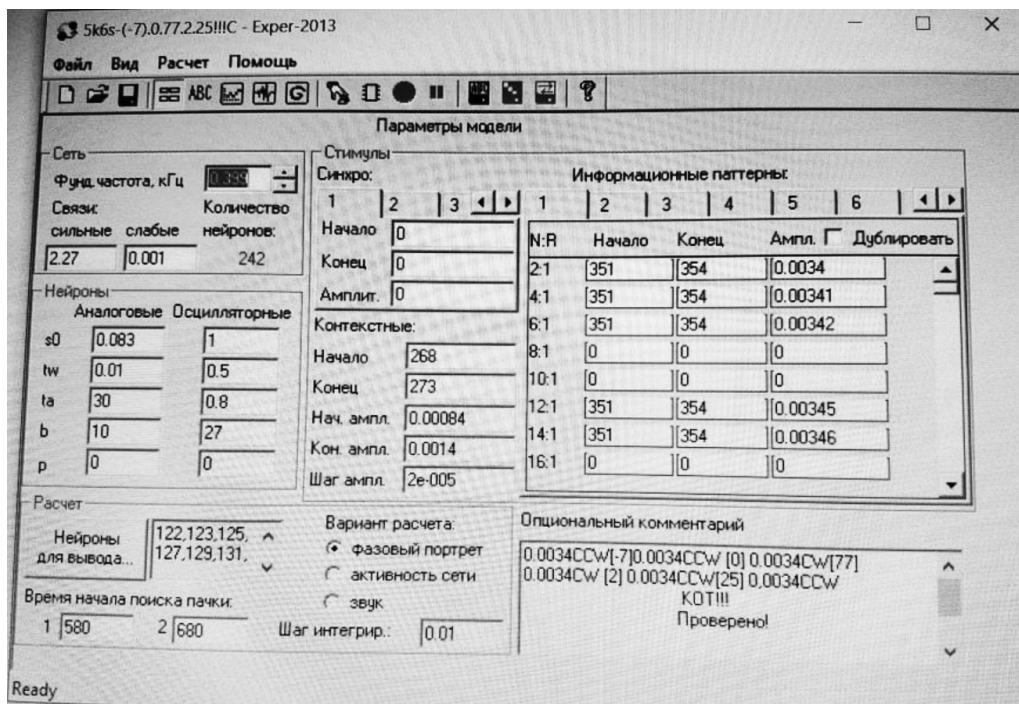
5k6s-(-7).0.77.2.25!!!C - Exper-2013

Файл Вид Расчет Помощь

Параметры модели

Сеть
Фунд. частота, кГц 0.899
Связи: сильные слабые
2.27 0.001
Количество нейронов: 242

Нейроны
Аналоговые Осцилляторные
s0 0.083 1
tw 0.01 0.5
ta 30 0.8
b 10 27
p 0 0

Стимулы
Синхро:
1 2 3
Начало 0
Конец 0
Амплит. 0
Контекстные:
Начало 268
Конец 273
Нач. ампл. 0.00084
Кон. ампл. 0.0014
Шаг ампл. 2e-005

Информационные паттерны:
1 2 3 4 5 6

| N:R | Начало | Конец | Ампл. |
|---|---|---|---|
| 2:1 | 351 | 354 | 0.0034 |
| 4:1 | 351 | 354 | 0.00341 |
| 6:1 | 351 | 354 | 0.00342 |
| 8:1 | 0 | 0 | 0 |
| 10:1 | 0 | 0 | 0 |
| 12:1 | 351 | 354 | 0.00345 |
| 14:1 | 351 | 354 | 0.00346 |
| 16:1 | 0 | 0 | 0 |

Дублировать

Расчет
Нейроны для вывода...
122,123,125, 127,129,131,
Вариант расчета:
фазовый портрет
активность сети
звук
Время начала поиска пачки:
1 580 2 680
Шаг интегрир.: 0.01

Опциональный комментарий
0.0034CCW[-7]0.0034CCW [0] 0.0034CW[77] 0.0034CW [2] 0.0034CCW[25] 0.0034CCW
KOT!!!
Проверено!

Ready